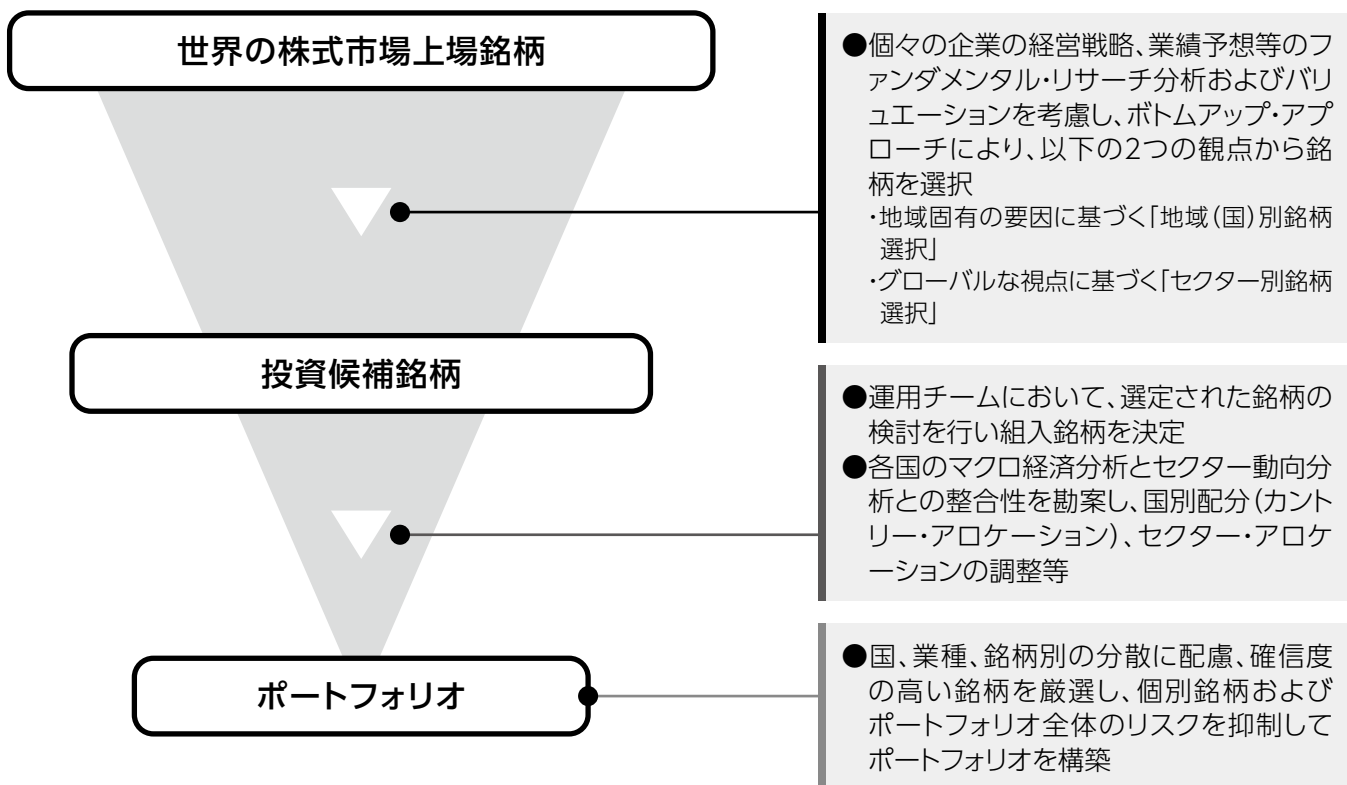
世界の株式市場上場銘柄

●個々の企業の経営戦略、業績予想等のファンダメンタル・リサーチ分析およびバリュエーションを考慮し、ボトムアップ・アプローチにより、以下の2つの観点から銘柄を選択
・地域固有の要因に基づく「地域(国)別銘柄選択」
・グローバルな視点に基づく「セクター別銘柄選択」

投資候補銘柄

●運用チームにおいて、選定された銘柄の検討を行い組入銘柄を決定
●各国のマクロ経済分析とセクター動向分析との整合性を勘案し、国別配分(カントリー・アロケーション)、セクター・アロケーションの調整等

ポートフォリオ

●国、業種、銘柄別の分散に配慮、確信度の高い銘柄を厳選し、個別銘柄およびポートフォリオ全体のリスクを抑制してポートフォリオを構築